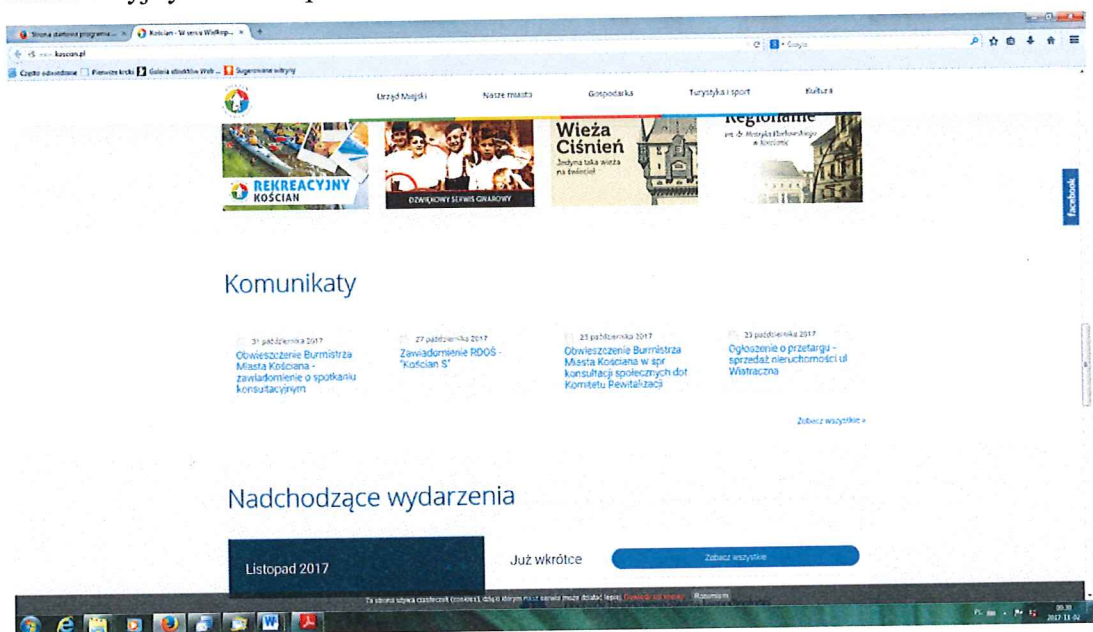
Strona startowa programu... × Kościan - W sercu Wielkop... × +

www.koscian.pl

Często odwiedzane Pierwsze kroki Galeria obiektów Web... Sugerowane witryny

Urząd Miejski Nasze miasto Gospodarka Turystyka i sport Kultura

REKREACYJNY KOŚCIAN

DŹWIĘKOWY SERWIS GWAROWY

Wieża Ciśnień
Jedyna taka wieża na świecie!

Regionalne
im. dr. Henryka Florkowskiego w Kościanie

facebook

Komunikaty

31 października 2017
Obwieszczenie Burmistrza Miasta Kościana - zawiadomienie o spotkaniu konsultacyjnym

27 października 2017
Zawiadomienie RDOŚ - "Kościan S"

23 października 2017
Obwieszczenie Burmistrza Miasta Kościana w spr konsultacji społecznych dot Komitetu Rewitalizacji

23 października 2017
Ogłoszenie o przetargu - sprzedaż nieruchomości ul Wiatraczna

Zobacz wszystkie »

Nadchodzące wydarzenia

Listopad 2017

Już wkrótce

Zobacz wszystkie

Ta strona używa ciasteczek (cookies), dzięki którym nasz serwis może działać lepiej. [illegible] Rozumiem

PL 00:30 2017-11-02